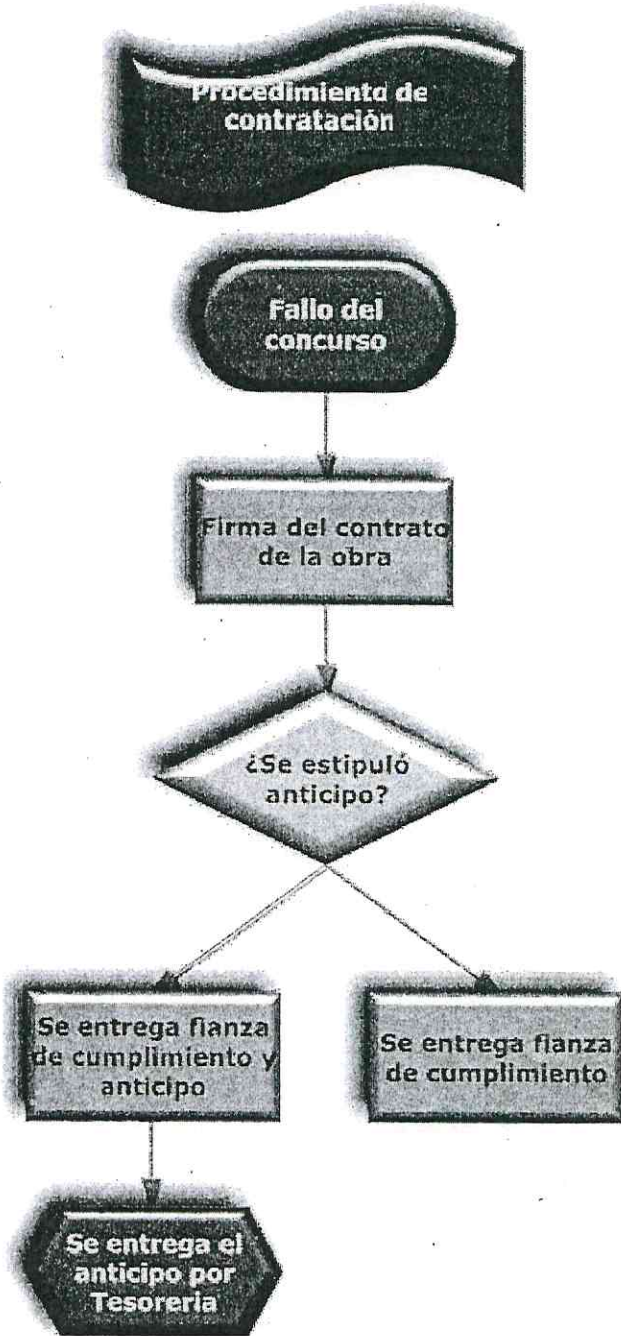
Procedimiento de contratación

Fallo del concurso

Firma del contrato de la obra

¿Se estipuló anticipo?

Se entrega fianza de cumplimiento y anticipo

Se entrega fianza de cumplimiento

Se entrega el anticipo por Tesoreria